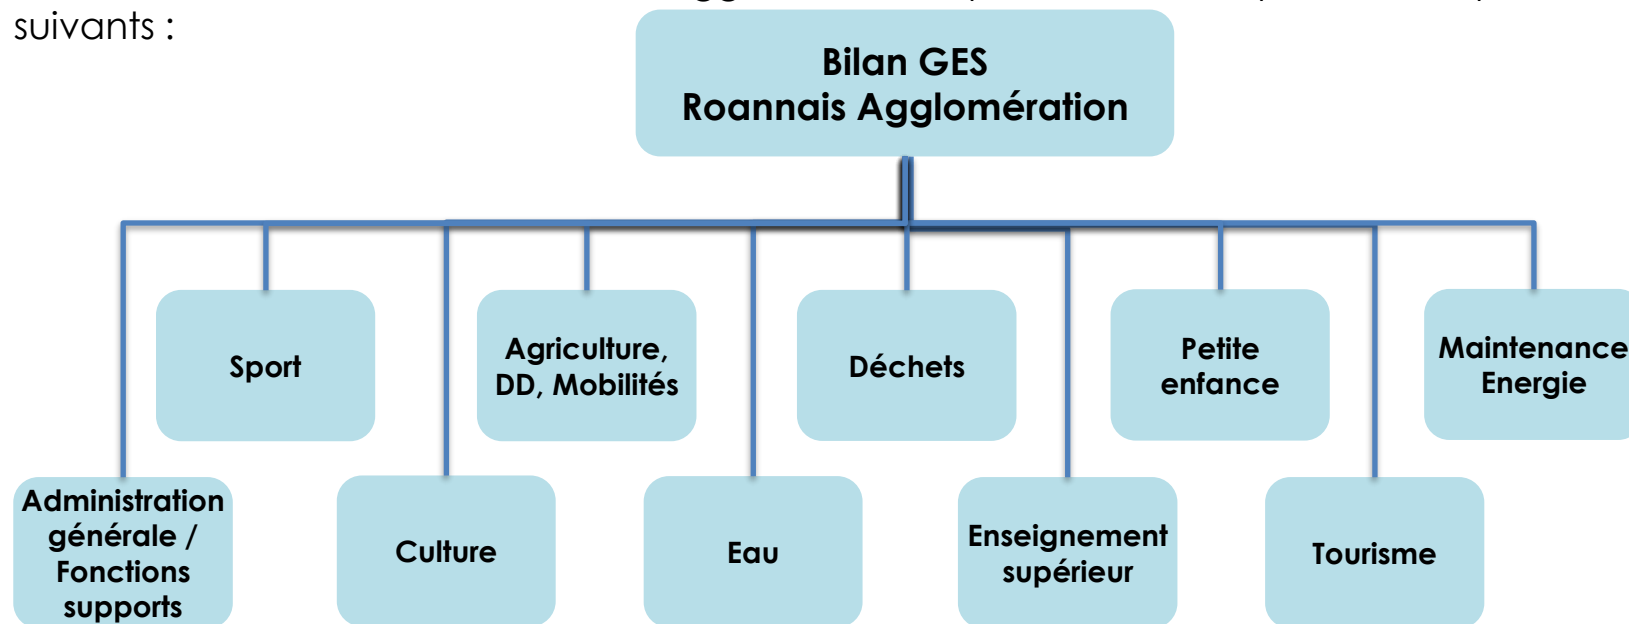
suivants :

Bilan GES
Roannais Agglomération

Sport

Agriculture, DD, Mobilités

Déchets

Petite enfance

Maintenance Energie

Administration générale / Fonctions supports

Culture

Eau

Enseignement supérieur

Tourisme